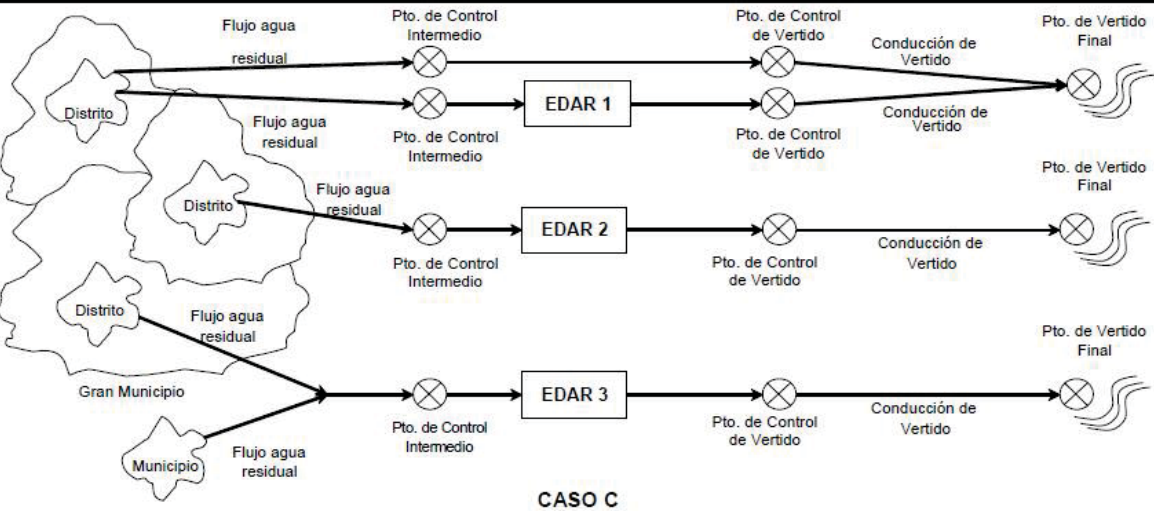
Flujo agua residual

Pto. de Control Intermedio

Pto. de Control de Vertido

Conducción de Vertido

Pto. de Vertido Final

Distrito

Flujo agua residual

EDAR 1

Pto. de Control Intermedio

Pto. de Control de Vertido

Conducción de Vertido

Distrito

Flujo agua residual

EDAR 2

Pto. de Control Intermedio

Pto. de Control de Vertido

Conducción de Vertido

Pto. de Vertido Final

Distrito

Flujo agua residual

Gran Municipio

EDAR 3

Pto. de Control Intermedio

Pto. de Control de Vertido

Conducción de Vertido

Pto. de Vertido Final

Municipio

Flujo agua residual

CASO C